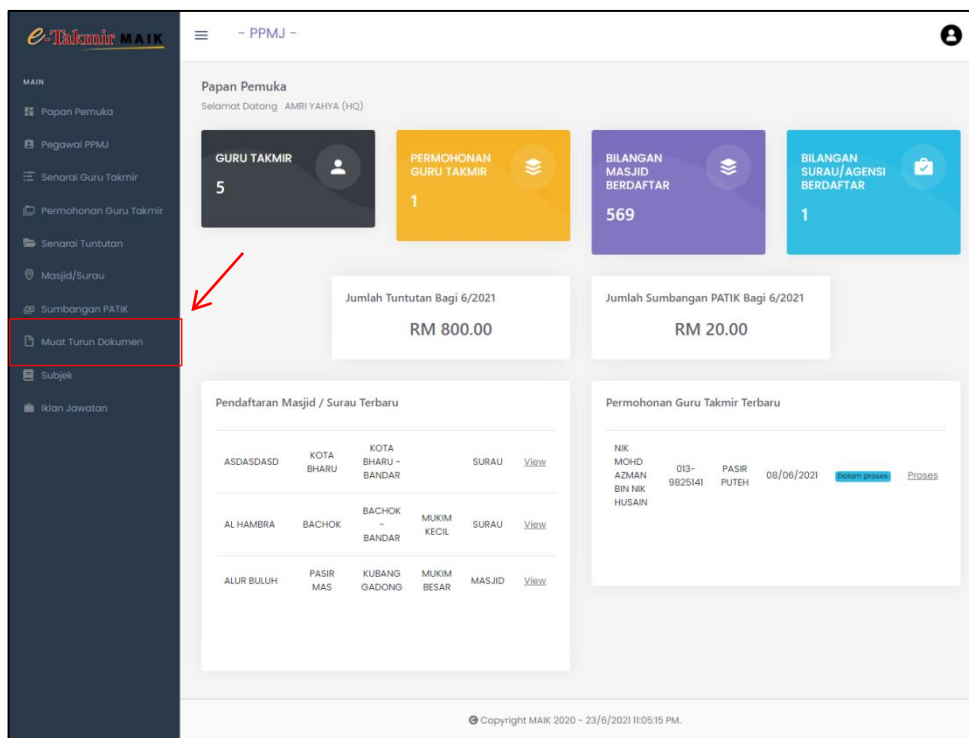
e-Takmir MAIK

MAIN

Papan Pemuka
Pegawai PPMJ
Senarai Guru Takmir
Permohonan Guru Takmir
Senarai Tuntutan
Masjid/Surau
Sumbangan PATIK
Muat Turun Dokumen
Subjek
Iklan Jawatan

- PPMJ -

Papan Pemuka
Selamat Datang AMRI YAHYA (HQ)

GURU TAKMIR
5

PERMOHONAN GURU TAKMIR
1

BILANGAN MASJID BERDAFTAR
569

BILANGAN SURAU/AGENSI BERDAFTAR
1

Jumlah Tuntutan Bagi 6/2021
RM 800.00

Jumlah Sumbangan PATIK Bagi 6/2021
RM 20.00

Pendaftaran Masjid / Surau Terbaru

| | | | | | |
|---|---|---|---|---|---|
| ASDASDASD | KOTA BHARU | KOTA BHARU - BANDAR | | SURAU | View |
| AL HAMBRA | BACHOK | BACHOK - BANDAR | MUKIM KECIL | SURAU | View |
| ALUR BULUH | PASIR MAS | KUBANG GADONG | MUKIM BESAR | MASJID | View |

Permohonan Guru Takmir Terbaru

| | | | | | |
|---|---|---|---|---|---|
| NIK MOHD AZMAN BIN NIK HUSAIN | 013-9825141 | PASIR PUTEH | 08/06/2021 | Dalam proses | Proses |

Copyright MAIK 2020 - 23/6/2021 11:05:15 PM.